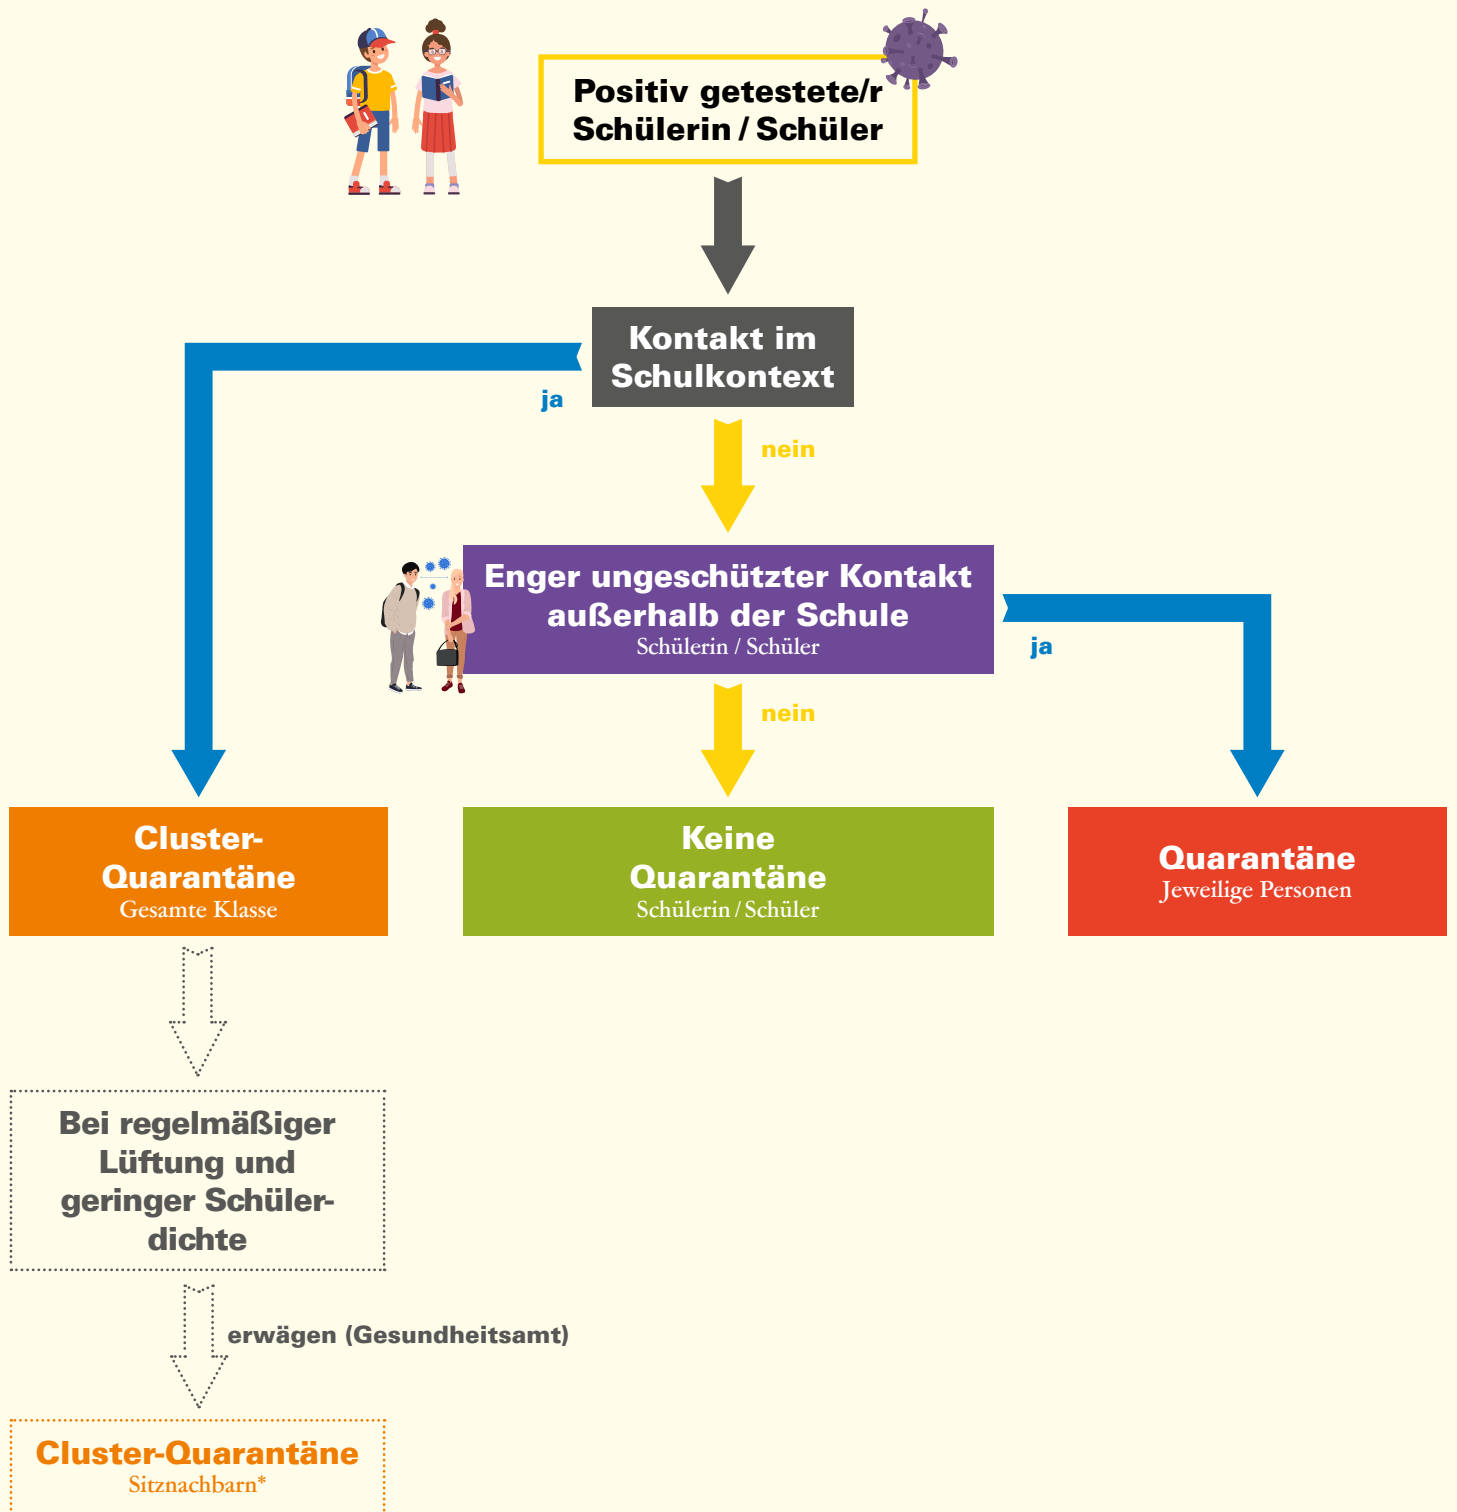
Positiv getestete/r Schülerin / Schüler

Kontakt im Schulkontext

ja

nein

Enger ungeschützter Kontakt außerhalb der Schule
Schülerin / Schüler

ja

nein

Cluster-Quarantäne
Gesamte Klasse

Keine Quarantäne
Schülerin / Schüler

Quarantäne
Jeweilige Personen

Bei regelmäßiger Lüftung und geringer Schülerdichte

erwägen (Gesundheitsamt)

Cluster-Quarantäne
Sitznachbarn*